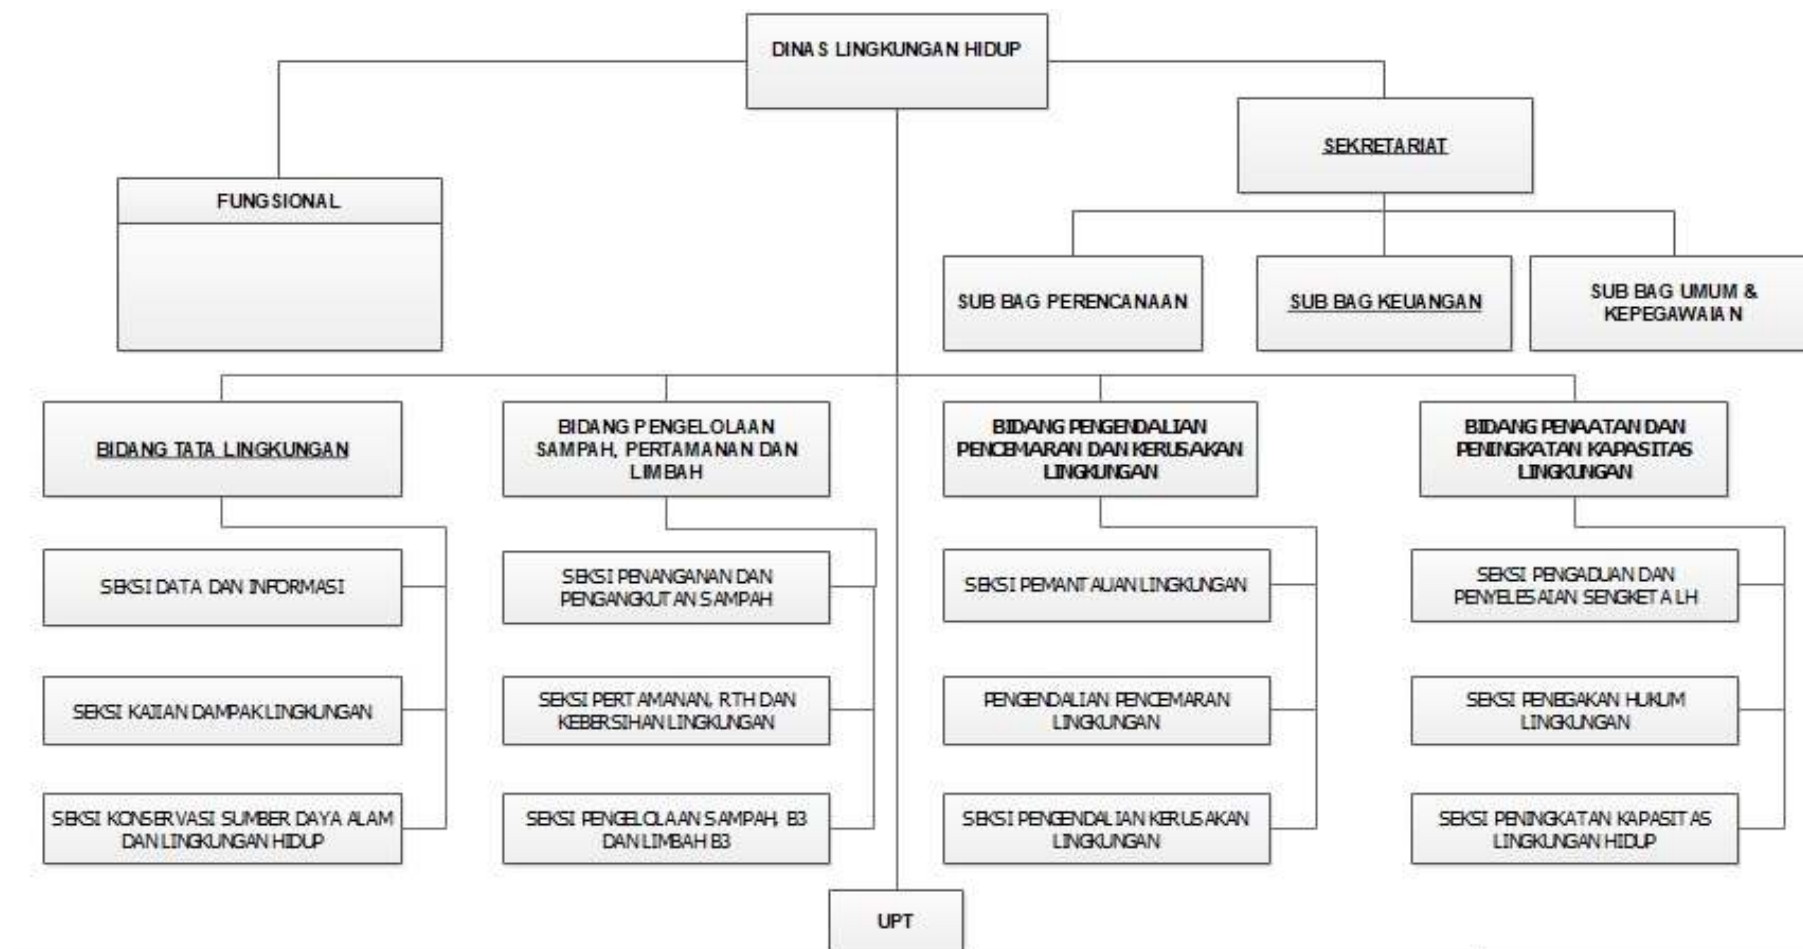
DINAS LINGKUNGAN HIDUP

FUNGSIONAL

SEKRETARIAT

SUB BAG PERENCANAAN

SUB BAG KEUANGAN

SUB BAG UMUM & KEPEGAWAIAN

BIDANG TATA LINGKUNGAN

SEKSI DATA DAN INFORMASI

SEKSI KAJIAN DAMPAK LINGKUNGAN

SEKSI KONSERVASI SUMBER DAYA ALAM DAN LINGKUNGAN HIDUP

BIDANG PENGELOLAAN SAMPAH, PERTAMANAN DAN LIMBAH

SEKSI PENANGANAN DAN PENGANGKUTAN SAMPAH

SEKSI PERTAMANAN, RTH DAN KEBERSIHAN LINGKUNGAN

SEKSI PENGELOLAAN SAMPAH, B3 DAN LIMBAH B3

BIDANG PENGENDALIAN PENCEMARAN DAN KERUSAKAN LINGKUNGAN

SEKSI PEMANTAUAN LINGKUNGAN

PENGENDALIAN PENCEMARAN LINGKUNGAN

SEKSI PENGENDALIAN KERUSAKAN LINGKUNGAN

BIDANG PENAATAN DAN PENINGKATAN KAPASITAS LINGKUNGAN

SEKSI PENGADUAN DAN PENYELESAIAN SENGKETA LH

SEKSI PENEGAKAN HUKUM LINGKUNGAN

SEKSI PENINGKATAN KAPASITAS LINGKUNGAN HIDUP

UPT